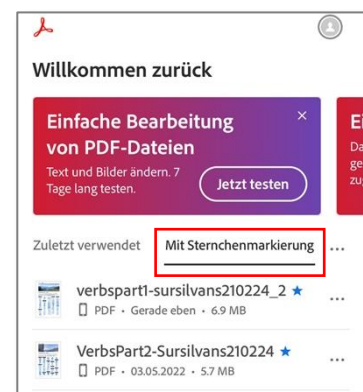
Willkommen zurück

Einfache Bearbeitung von PDF-Dateien

×

Text und Bilder ändern. 7 Tage lang testen.

Jetzt testen

Ei
Da
ge
zu

Zuletzt verwendet

Mit Sternchenmarkierung

...

verbspart1-sursilvans210224_2 ★
PDF • Gerade eben • 6.9 MB

...

VerbsPart2-Sursilvans210224 ★
PDF • 03.05.2022 • 5.7 MB

...